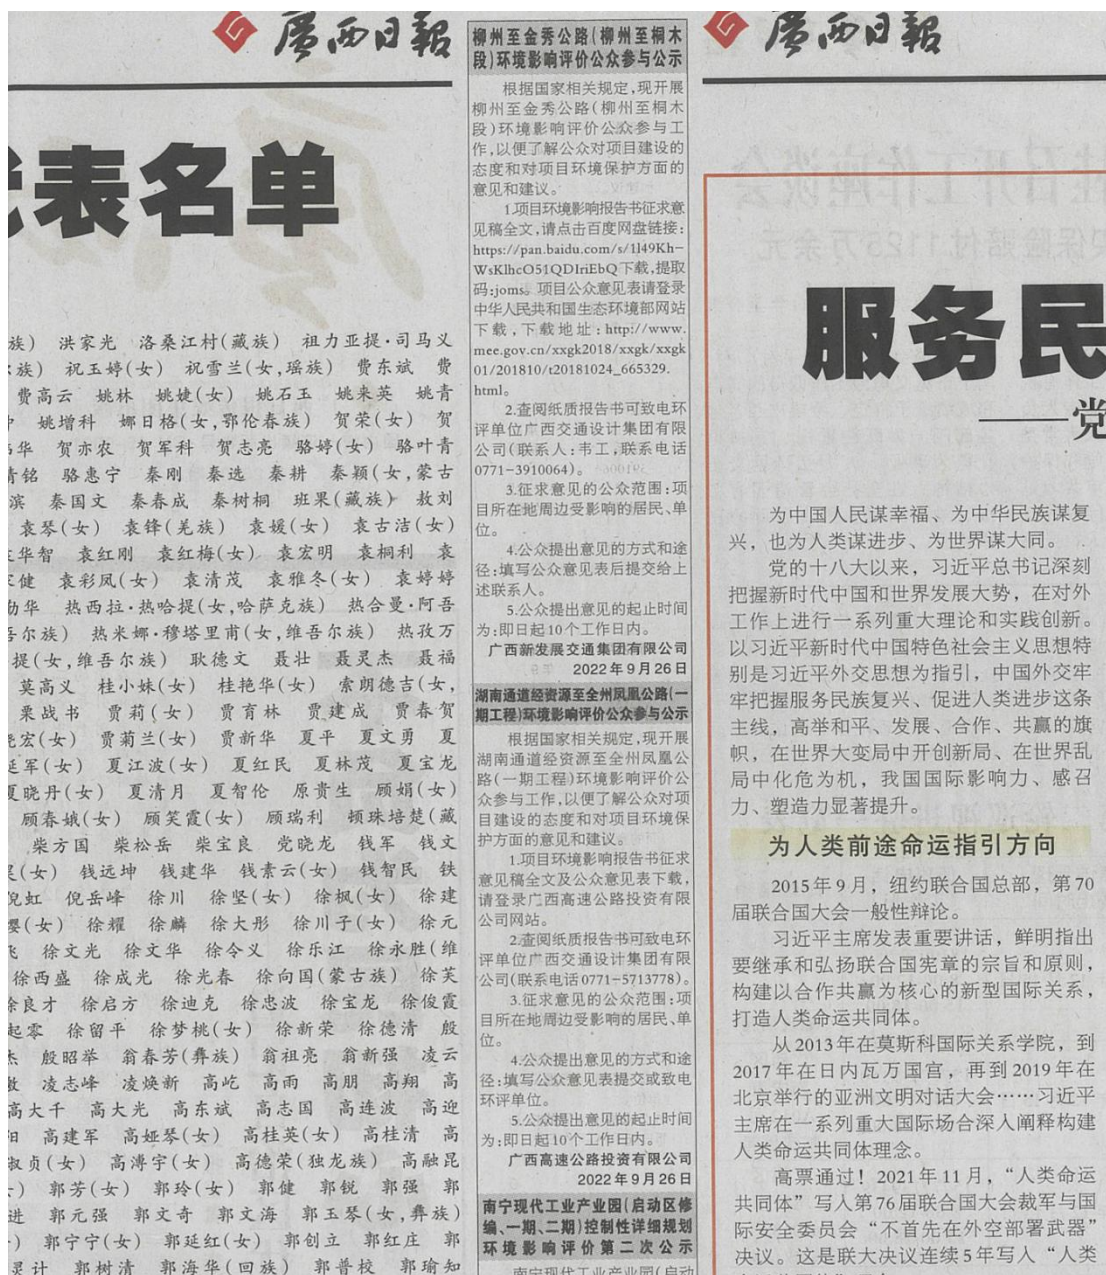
广西日报

表名单

族） 洪家光 洛桑江村（藏族） 祖力亚提·司马义
族） 祝玉婷（女） 祝雪兰（女，瑶族） 费东斌 费
费高云 姚林 姚婕（女） 姚石玉 姚来英 姚青
姚增科 娜日格（女，鄂伦春族） 贺荣（女） 贺
华 贺亦农 贺军科 贺志亮 骆婷（女） 骆叶青
铭 骆惠宁 秦刚 秦选 秦耕 秦颖（女，蒙古
滨 秦国文 秦春成 秦树桐 班果（藏族） 敖刘
袁琴（女） 袁锋（羌族） 袁媛（女） 袁古洁（女）
华智 袁红刚 袁红梅（女） 袁宏明 袁桐利 袁
健 袁彩凤（女） 袁清茂 袁雅冬（女） 袁婷婷
华 热西拉·热哈提（女，哈萨克族） 热合曼·阿吾
尔族） 热米娜·穆塔里甫（女，维吾尔族） 热孜万
提（女，维吾尔族） 耿德文 聂壮 聂灵杰 聂福
莫高义 桂小妹（女） 桂艳华（女） 索朗德吉（女，
栗战书 贾莉（女） 贾育林 贾建成 贾春贺
宏（女） 贾菊兰（女） 贾新华 夏平 夏文勇 夏
军（女） 夏江波（女） 夏红民 夏林茂 夏宝龙
晓丹（女） 夏清月 夏智伦 原贵生 顾娟（女）
顾春娥（女） 顾笑霞（女） 顾瑞利 顿珠培楚（藏
柴方国 柴松岳 柴宝良 党晓龙 钱军 钱文
（女） 钱远坤 钱建华 钱素云（女） 钱智民 铁
虹 倪岳峰 徐川 徐坚（女） 徐枫（女） 徐建
（女） 徐耀 徐麟 徐大彤 徐川子（女） 徐元
徐文光 徐文华 徐令义 徐乐江 徐永胜（维
徐西盛 徐成光 徐光春 徐向国（蒙古族） 徐芙
良才 徐启方 徐迪光 徐忠波 徐宝龙 徐俊霞
零 徐留平 徐梦桃（女） 徐新荣 徐德清 殷
殷昭举 翁春芳（彝族） 翁祖亮 翁新强 凌云
凌志峰 凌焕新 高屹 高雨 高朋 高翔 高
高大千 高大光 高东斌 高志国 高连波 高迎
高建军 高娅琴（女） 高桂英（女） 高桂清 高
贞（女） 高溥宇（女） 高德荣（独龙族） 高融昆
郭芳（女） 郭玲（女） 郭健 郭锐 郭强 郭
进 郭元强 郭文奇 郭文海 郭玉琴（女，彝族）
郭宁宁（女） 郭延红（女） 郭创立 郭红庄 郭
计 郭树清 郭海华（回族） 郭普校 郭瑜如

柳州至金秀公路（柳州至桐木段）环境影响评价公众参与公示

根据国家相关规定，现开展柳州至金秀公路（柳州至桐木段）环境影响评价公众参与工作，以便了解公众对项目建设的态度和对项目环境保护方面的意见和建议。

1.项目环境影响报告书征求意见稿全文，请点击百度网盘链接：https://pan.baidu.com/s/1l49Kh-WsKlhcO51QDIriEbQ下载，提取码：joms。项目公众意见表请登录中华人民共和国生态环境部网站下载，下载地址：http://www.mee.gov.cn/xxgk2018/xxgk/xxgk01/201810/t20181024_665329.html。

2.查阅纸质报告书可致电环评单位广西交通设计集团有限公司（联系人：韦工，联系电话0771-3910064）。

3.征求意见的公众范围：项目所在地周边受影响的居民、单位。

4.公众提出意见的方式和途径：填写公众意见表后提交给上述联系人。

5.公众提出意见的起止时间为：即日起10个工作日内。

广西新发展交通集团有限公司
2022年9月26日

湖南通道经资源至全州凤凰公路（一期工程）环境影响评价公众参与公示

根据国家相关规定，现开展湖南通道经资源至全州凤凰公路（一期工程）环境影响评价公众参与工作，以便了解公众对项目建设的态度和对项目环境保护方面的意见和建议。

1.项目环境影响报告书征求意见稿全文及公众意见表下载，请登录广西高速公路投资有限公司网站。

2.查阅纸质报告书可致电环评单位广西交通设计集团有限公司（联系电话0771-5713778）。

3.征求意见的公众范围：项目所在地周边受影响的居民、单位。

4.公众提出意见的方式和途径：填写公众意见表提交或致电环评单位。

5.公众提出意见的起止时间为：即日起10个工作日内。

广西高速公路投资有限公司
2022年9月26日

南宁现代工业产业园（启动区修编、一期、二期）控制性详细规划环境影响评价第二次公示

广西日报

服务民

——党

为中国人民谋幸福、为中华民族谋复兴，也为人类谋进步、为世界谋大同。

党的十八大以来，习近平总书记深刻把握新时代中国和世界发展大势，在对外工作上进行一系列重大理论和实践创新。以习近平新时代中国特色社会主义思想特别是习近平外交思想为指引，中国外交牢牢把握服务民族复兴、促进人类进步这条主线，高举和平、发展、合作、共赢的旗帜，在世界大变局中开创新局、在世界乱局中化危为机，我国国际影响力、感召力、塑造力显著提升。

为人类前途命运指引方向

2015年9月，纽约联合国总部，第70届联合国大会一般性辩论。

习近平主席发表重要讲话，鲜明指出要继承和弘扬联合国宪章的宗旨和原则，构建以合作共赢为核心的新型国际关系，打造人类命运共同体。

从2013年在莫斯科国际关系学院，到2017年在日内瓦万国宫，再到2019年在北京举行的亚洲文明对话大会……习近平主席在一系列重大国际场合深入阐释构建人类命运共同体理念。

高票通过！2021年11月，“人类命运共同体”写入第76届联合国大会裁军与国际安全委员会“不首先在外空部署武器”决议。这是联大决议连续5年写入“人类